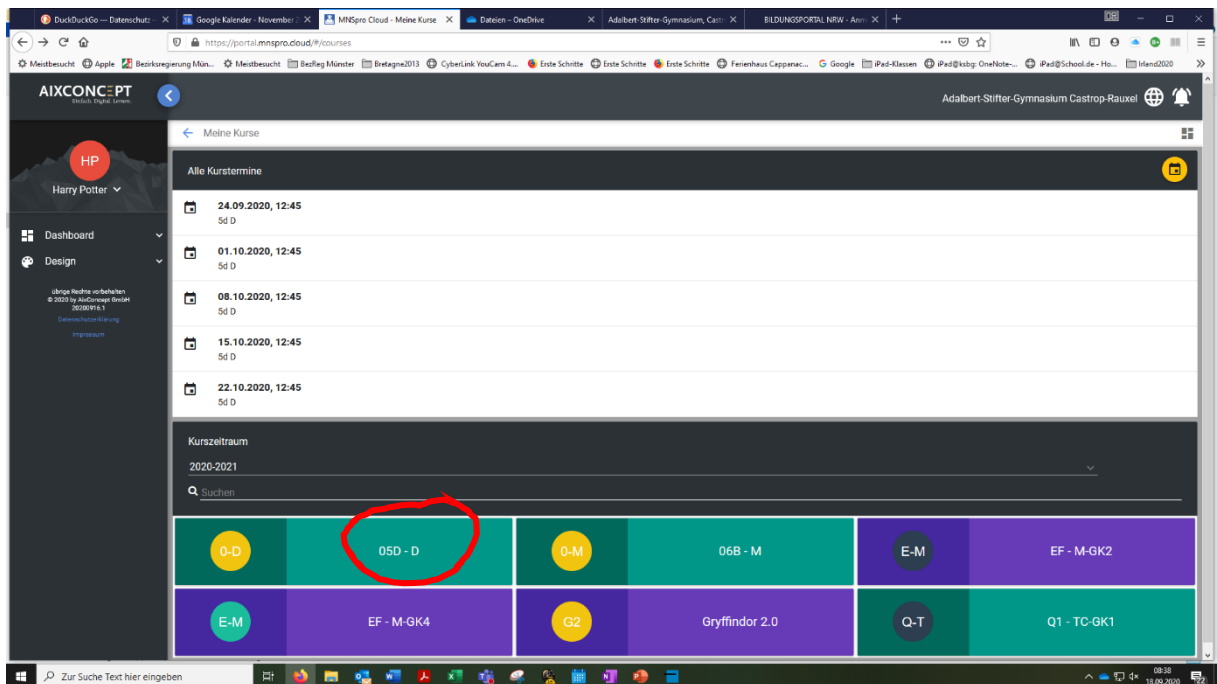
DuckDuckGo — Datenschutz × | Google Kalender - November 2 × | MNSpro Cloud - Meine Kurse × | Dateien – OneDrive × | Adalbert-Stifter-Gymnasium, Castr × | BILDUNGSPORTAL NRW - Anm × | +

https://portal.mnspro.cloud/#/courses

Meistbesucht | Apple | Bezirksregierung Mün... | Meistbesucht | BezReg Münster | Bretagne2013 | CyberLink YouCam 4... | Erste Schritte | Erste Schritte | Erste Schritte | Ferienhaus Cappanac... | Google | iPad-Klassen | iPad@ksbg: OneNote-... | iPad@School.de - Ho... | Irland2020

AIXCONCEPT
Einfach. Digital. Lernen.

Adalbert-Stifter-Gymnasium Castrop-Rauxel

HP
Harry Potter

Dashboard
Design

übrige Rechte vorbehalten
© 2020 by AixConcept GmbH
20200916.1
Datenschutzerklärung
Impressum

Meine Kurse

Alle Kurstermine

24.09.2020, 12:45
5d D

01.10.2020, 12:45
5d D

08.10.2020, 12:45
5d D

15.10.2020, 12:45
5d D

22.10.2020, 12:45
5d D

Kurszeitraum
2020-2021
Suchen

0-D | 05D - D
0-M | 06B - M
E-M | EF - M-GK2
E-M | EF - M-GK4
G2 | Gryffindor 2.0
Q-T | Q1 - TC-GK1

Zur Suche Text hier eingeben

08:38
18.09.2020